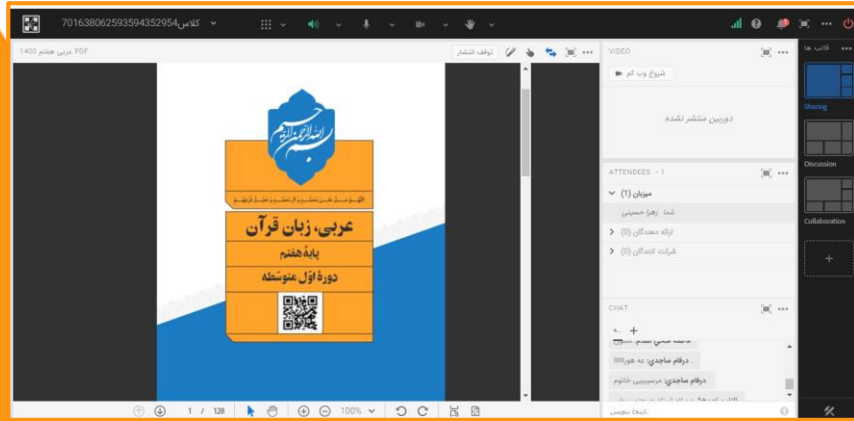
کلاس701638062593594352954

قالب ها

Sharing

Discussion

Collaboration

PDF: عربی هفتم 1400

توقف اشتراک

VIDEO

شروع وب کم

دوربین منتشر نشده

ATTENDEES · 1

میزبان (1)

شما زهرا حسینی

ارائه دهندگان (0)

شرکت کنندگان (0)

CHAT

فاطمه حاجی: سلام...

دلارام ساجدی: به هورااا

دلارام ساجدی: مرسیییی خانوم

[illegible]

اینجا بنویسید

بسم الله الرحمن الرحیم

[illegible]

عربی، زبان قرآن

پایهٔ هفتم

دورهٔ اوّل متوسّطه

1 / 126

100%